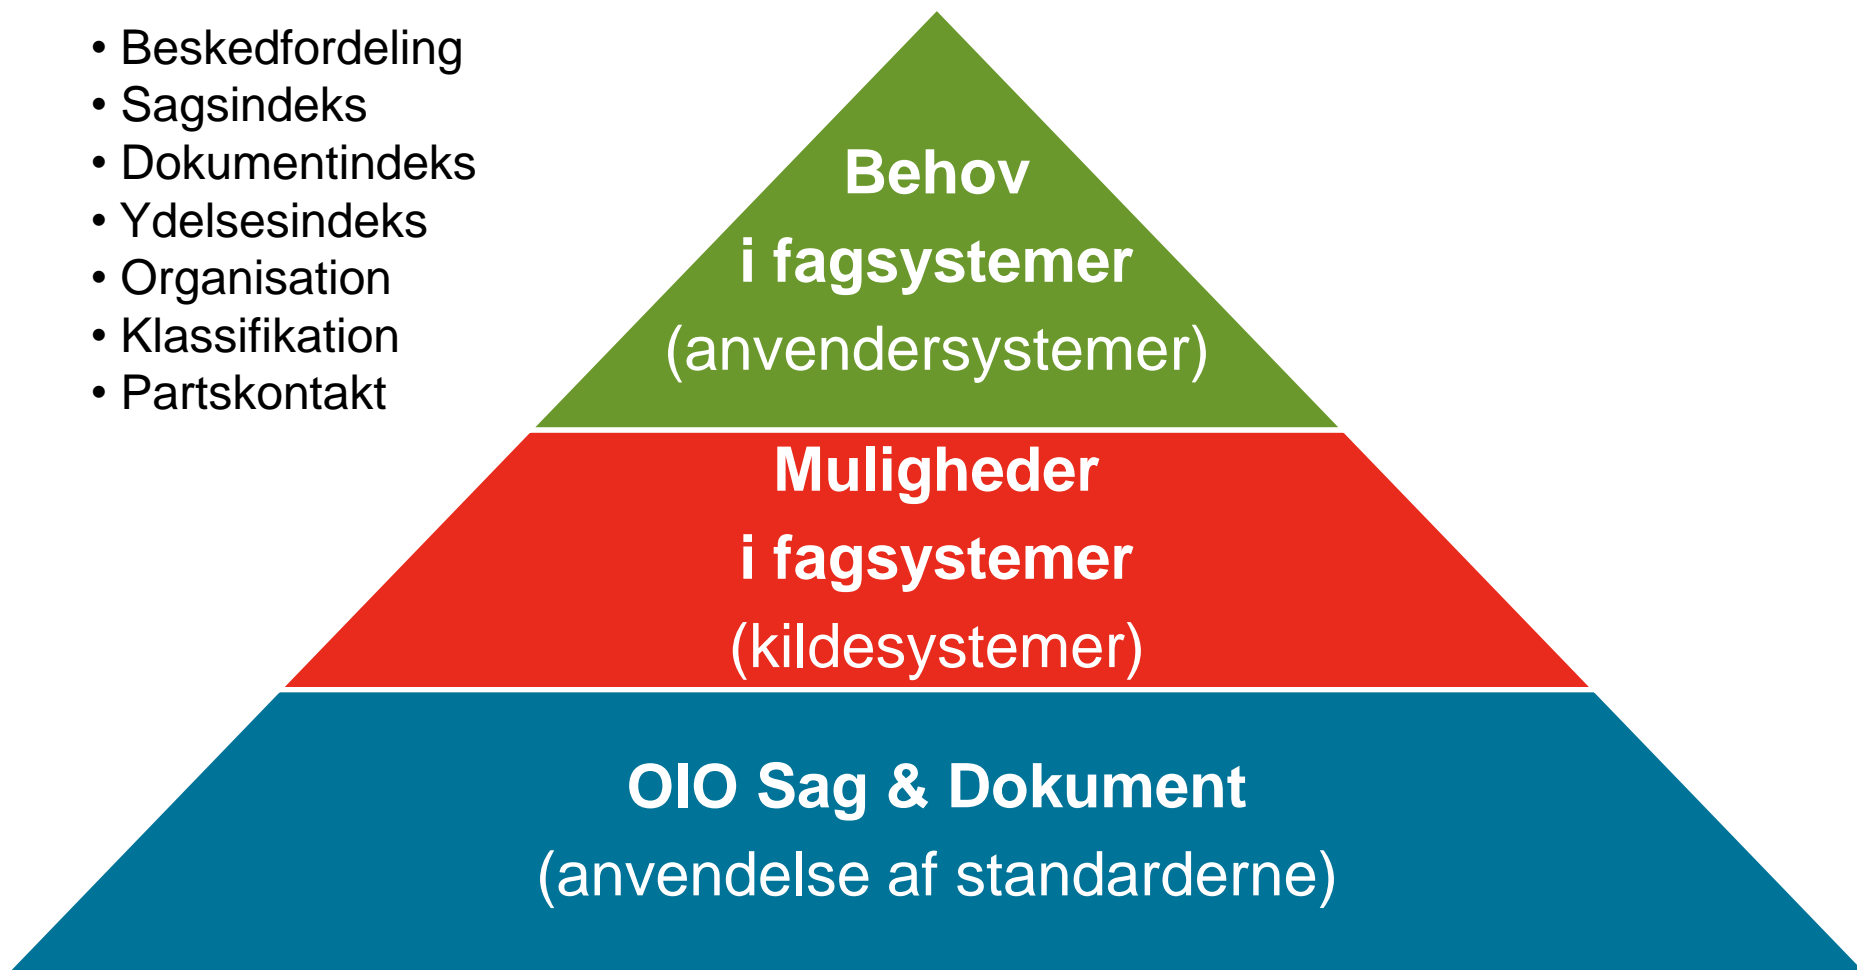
• Beskedfordeling
• Sagsindeks
• Dokumentindeks
• Ydelsesindeks
• Organisation
• Klassifikation
• Partskontakt

Behov
i fagsystemer
(anvendersystemer)

Muligheder
i fagsystemer
(kildesystemer)

OIO Sag & Dokument
(anvendelse af standarderne)